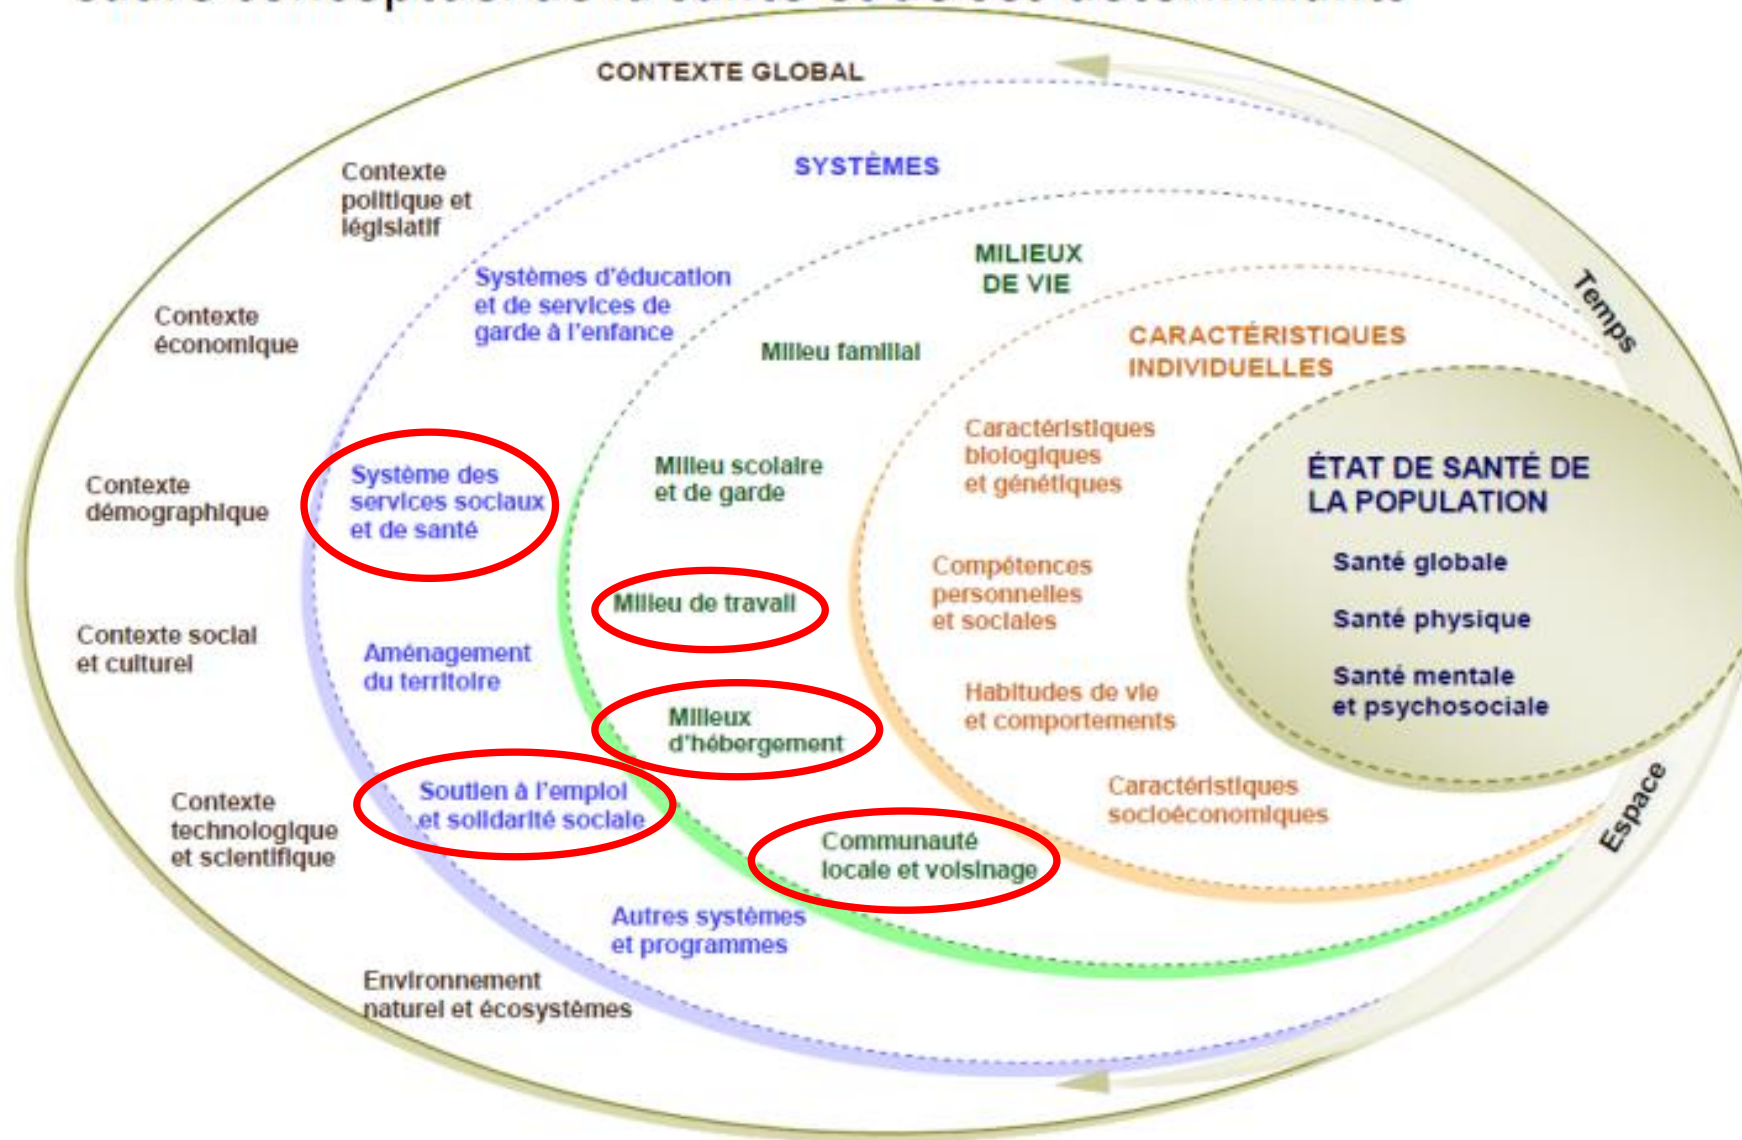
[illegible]

CONTEXTE GLOBAL

Contexte politique et législatif

Contexte économique

Contexte démographique

Contexte social et culturel

Contexte technologique et scientifique

Environnement naturel et écosystèmes

SYSTÈMES

Systèmes d'éducation et de services de garde à l'enfance

Système des services sociaux et de santé

Aménagement du territoire

Soutien à l'emploi et solidarité sociale

Autres systèmes et programmes

MILIEUX DE VIE

Milieu familial

Milieu scolaire et de garde

Milieu de travail

Milieux d'hébergement

Communauté locale et voisinage

CARACTÉRISTIQUES INDIVIDUELLES

Caractéristiques biologiques et génétiques

Compétences personnelles et sociales

Habitudes de vie et comportements

Caractéristiques socioéconomiques

ÉTAT DE SANTÉ DE LA POPULATION

Santé globale

Santé physique

Santé mentale et psychosociale

Temps

Espace